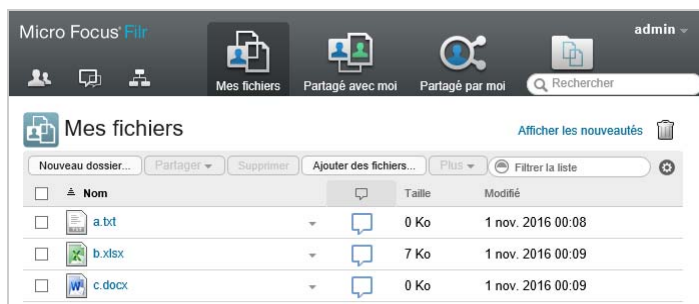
Micro Focus Filr

admin

Mes fichiers

Partagé avec moi

Partagé par moi

Rechercher

Mes fichiers

Afficher les nouveautés

Nouveau dossier... Partager Supprimer Ajouter des fichiers... Plus Filtrer la liste

| | Nom | | Taille | Modifié |
|---|---|---|---|---|
| | a.txt | | 0 Ko | 1 nov. 2016 00:08 |
| | b.xlsx | | 7 Ko | 1 nov. 2016 00:09 |
| | c.docx | | 0 Ko | 1 nov. 2016 00:09 |